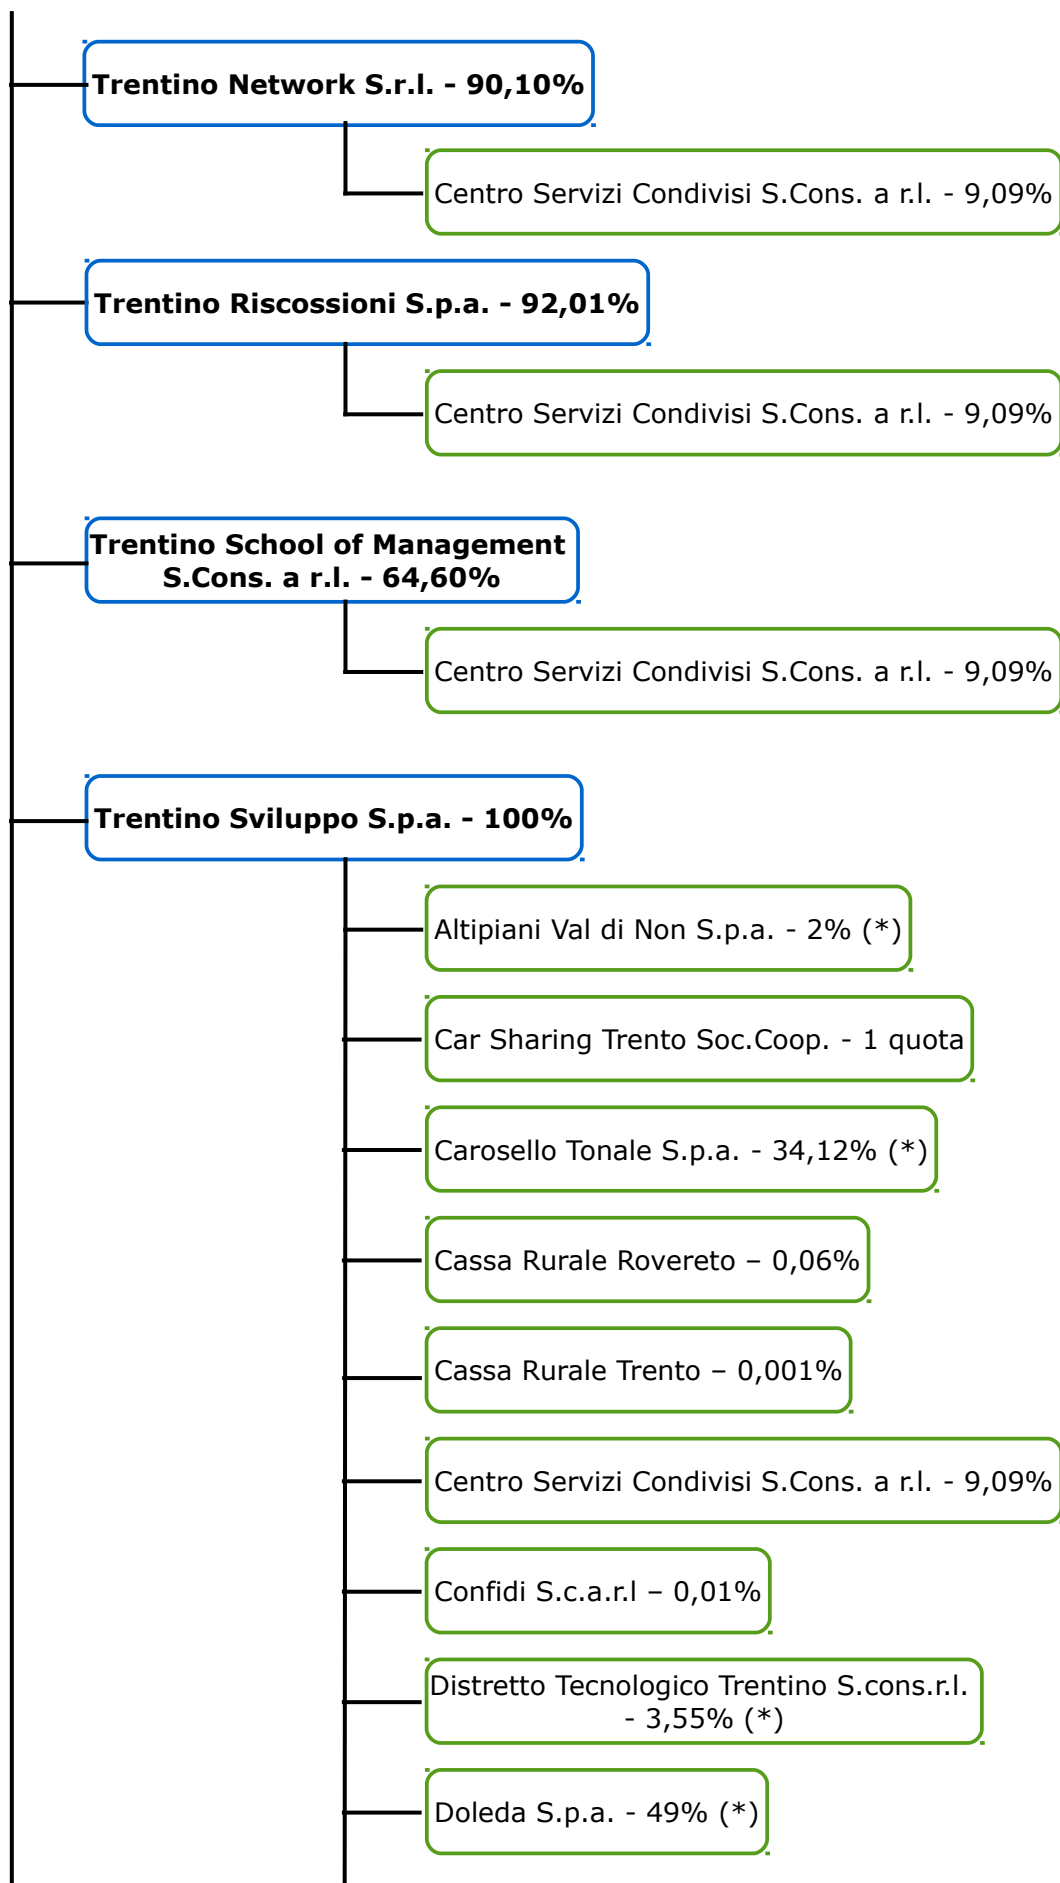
Trentino Network S.r.l. - 90,10%

Centro Servizi Condivisi S.Cons. a r.l. - 9,09%

Trentino Riscossioni S.p.a. - 92,01%

Centro Servizi Condivisi S.Cons. a r.l. - 9,09%

Trentino School of Management S.Cons. a r.l. - 64,60%

Centro Servizi Condivisi S.Cons. a r.l. - 9,09%

Trentino Sviluppo S.p.a. - 100%

Altipiani Val di Non S.p.a. - 2% (*)

Car Sharing Trento Soc.Coop. - 1 quota

Carosello Tonale S.p.a. - 34,12% (*)

Cassa Rurale Rovereto – 0,06%

Cassa Rurale Trento – 0,001%

Centro Servizi Condivisi S.Cons. a r.l. - 9,09%

Confidi S.c.a.r.l – 0,01%

Distretto Tecnologico Trentino S.cons.r.l. - 3,55% (*)

Doleda S.p.a. - 49% (*)